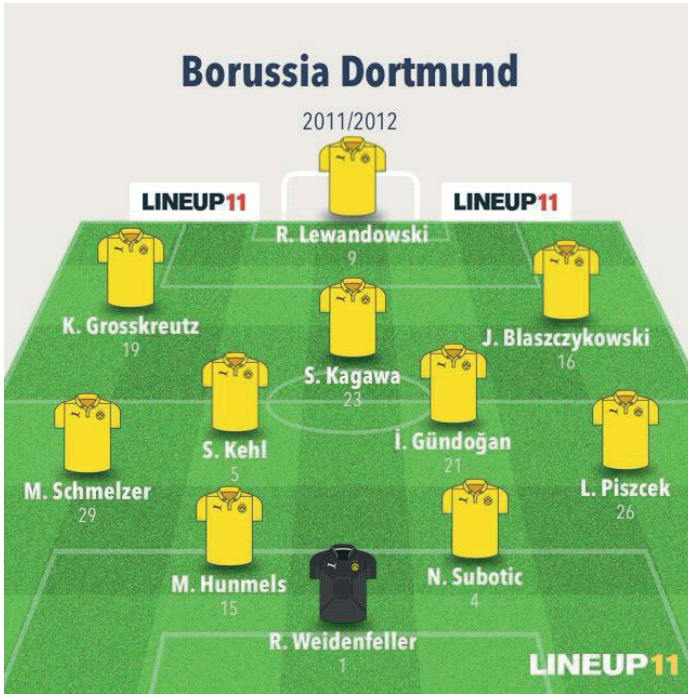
Borussia Dortmund

2011/2012

LINEUP11

LINEUP11

R. Lewandowski
9

K. Grosskreutz
19

S. Kagawa
23

J. Blaszczykowski
16

S. Kehl
5

İ. Gündoğan
21

M. Schmelzer
29

L. Piszcek
26

M. Hunmels
15

N. Subotic
4

R. Weidenfeller
1

LINEUP11